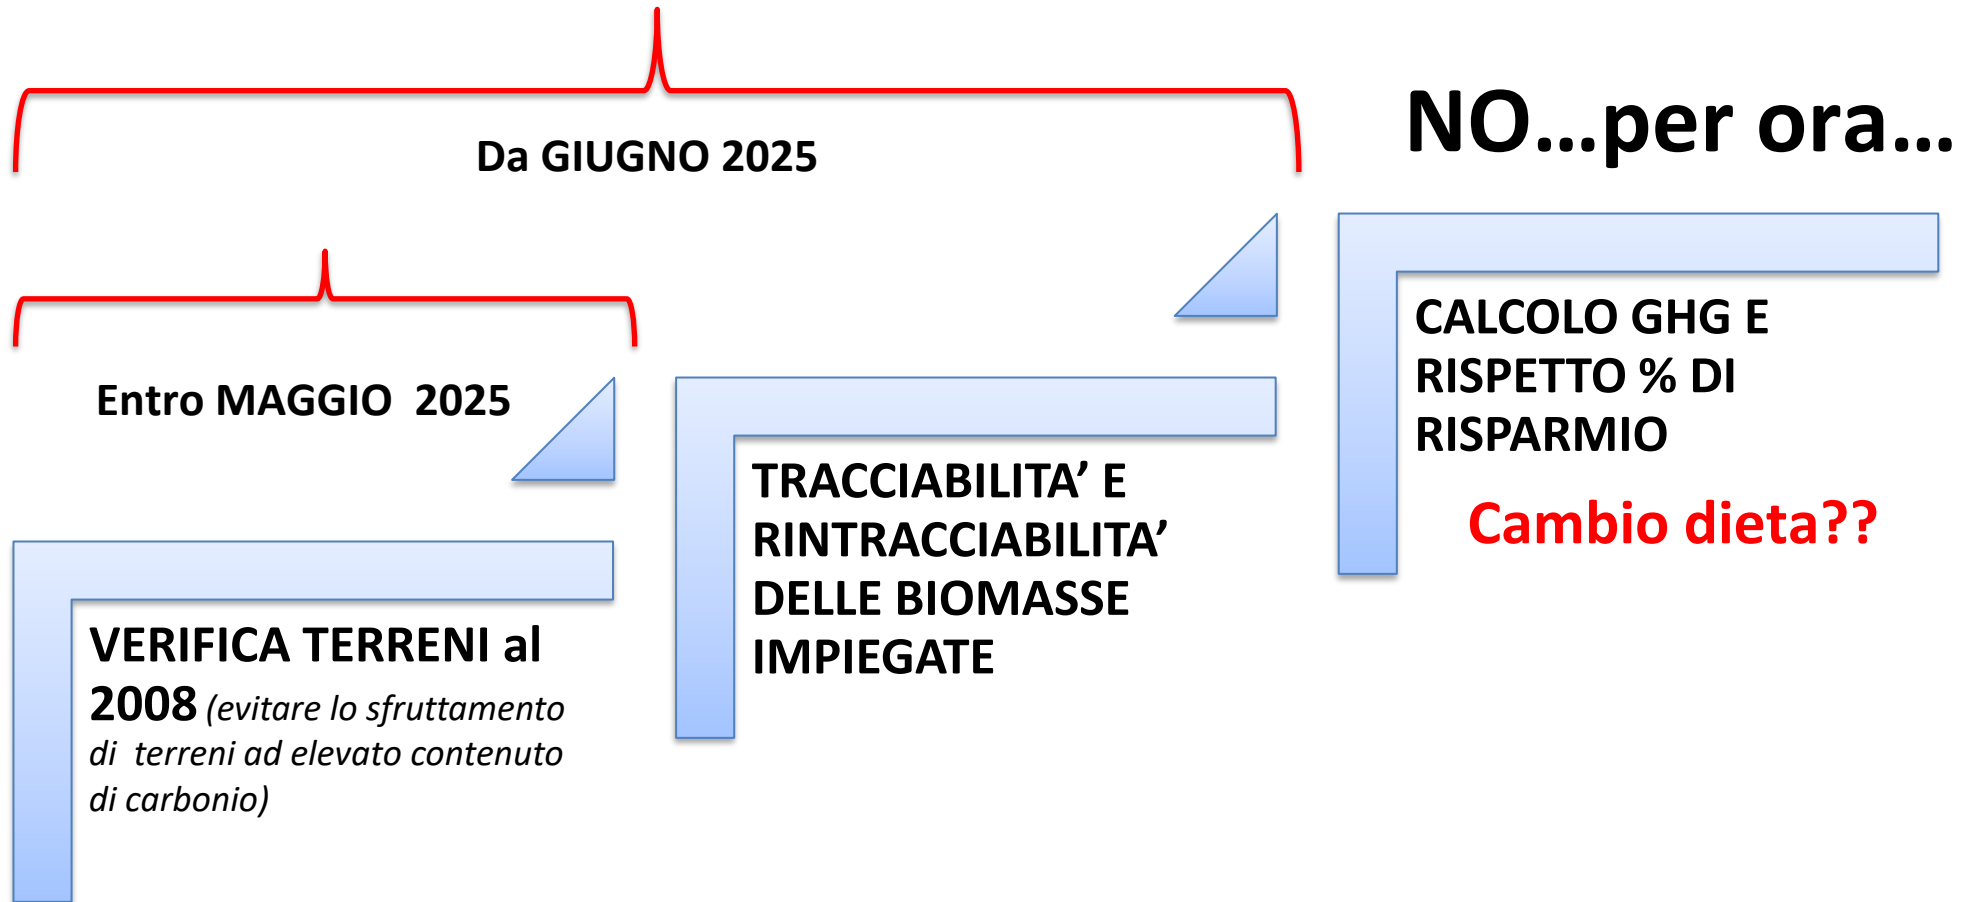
Da GIUGNO 2025

NO…per ora…

Entro MAGGIO 2025

VERIFICA TERRENI al 2008 (evitare lo sfruttamento di terreni ad elevato contenuto di carbonio)

TRACCIABILITA’ E RINTRACCIABILITA’ DELLE BIOMASSE IMPIEGATE

CALCOLO GHG E RISPETTO % DI RISPARMIO

Cambio dieta??